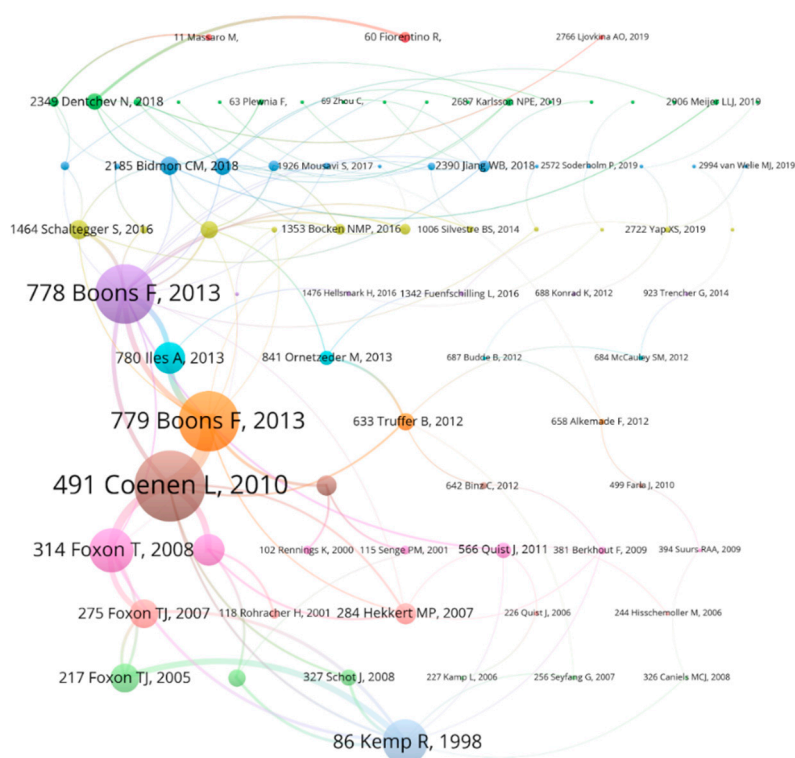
11 Massaro M,
60 Fiorentino R,
2766 Ljovkina AO, 2019

2349 Dentchev N, 2018
63 Plewnia F,
69 Zhou C,
2687 Karlsson NPE, 2019
2906 Meijer LLJ, 2019

2185 Bidmon CM, 2018
1926 Mousavi S, 2017
2390 Jiang WB, 2018
2572 Soderholm P, 2019
2994 van Welie MJ, 2019

1464 Schaltegger S, 2016
1353 Bocken NMP, 2016
1006 Silvestre BS, 2014
2722 Yap XS, 2019

778 Boons F, 2013
1476 Hellsmark H, 2016
1342 Fuenfschilling L, 2016
688 Konrad K, 2012
923 Trencher G, 2014

780 Iles A, 2013
841 Ornetzeder M, 2013
687 Budde B, 2012
684 McCauley SM, 2012

779 Boons F, 2013
633 Truffer B, 2012
658 Alkemade F, 2012

491 Coenen L, 2010
642 Binz C, 2012
499 Farla J, 2010

314 Foxon T, 2008
102 Rennings K, 2000
115 Senge PM, 2001
566 Quist J, 2011
381 Berkhout F, 2009
394 Suurs RAA, 2009

275 Foxon TJ, 2007
118 Rohracher H, 2001
284 Hekkert MP, 2007
226 Quist J, 2006
244 Hisschemoller M, 2006

217 Foxon TJ, 2005
327 Schot J, 2008
227 Kamp L, 2006
256 Seyfang G, 2007
326 Caniels MCJ, 2008

86 Kemp R, 1998